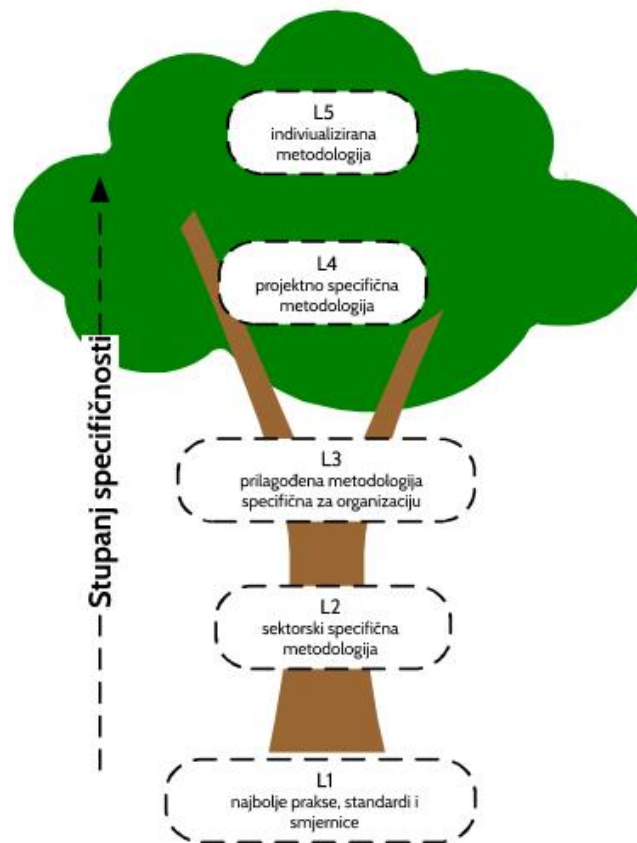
L5
indiviualizirana metodologija

L4
projektno specifična metodologija

Stupanj specifičnosti

L3
prilagođena metodologija specifična za organizaciju

L2
sektorski specifična metodologija

L1
najbolje prakse, standardi i smjernice